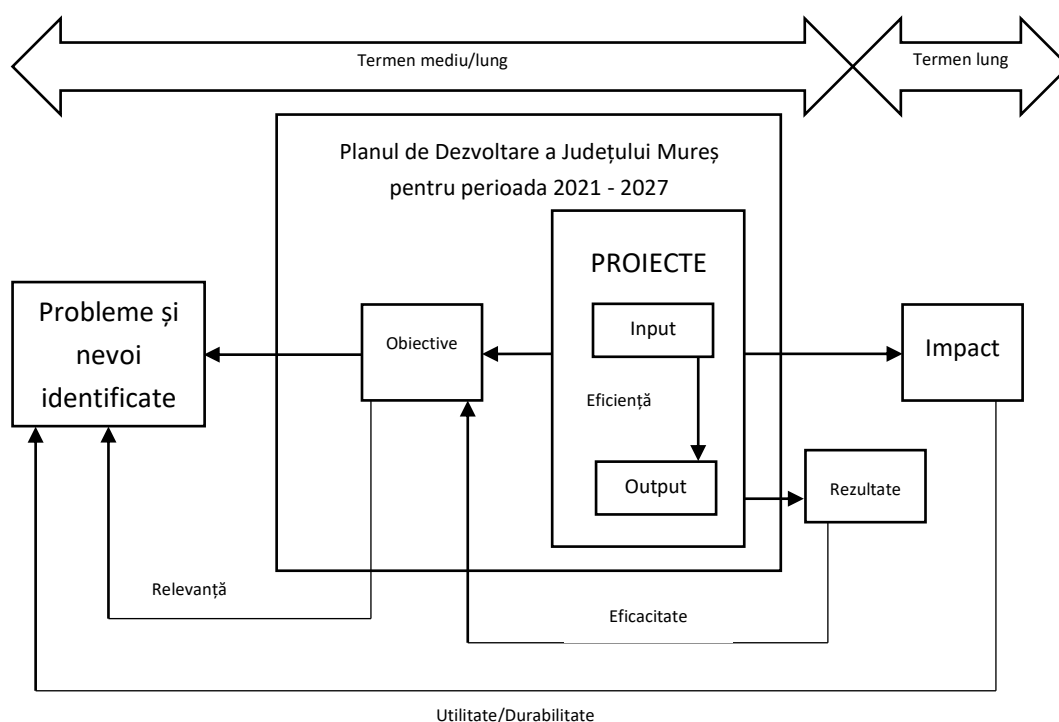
Termen mediu/lung

Termen lung

Planul de Dezvoltare a Județului Mureș pentru perioada 2021 - 2027

PROIECTE

Probleme și nevoi identificate

Obiective

Input

Impact

Eficiență

Output

Rezultate

Relevanță

Eficacitate

Utilitate/Durabilitate